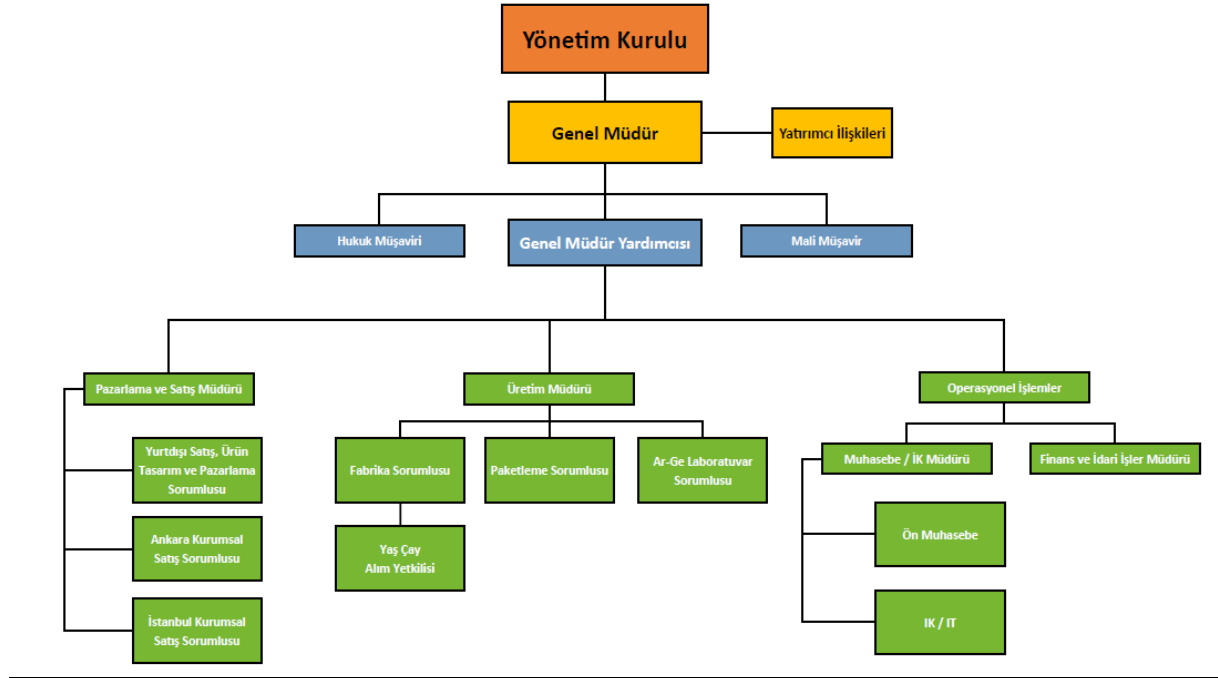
Yönetim Kurulu

Genel Müdür

Yatırımcı İlişkileri

Hukuk Müşaviri

Genel Müdür Yardımcısı

Mali Müşavir

Pazarlama ve Satış Müdürü

Yurtdışı Satış, Ürün Tasarım ve Pazarlama Sorumlusu

Ankara Kurumsal Satış Sorumlusu

İstanbul Kurumsal Satış Sorumlusu

Üretim Müdürü

Fabrika Sorumlusu

Yaş Çay Alım Yetkilisi

Paketleme Sorumlusu

Ar-Ge Laboratuvar Sorumlusu

Operasyonel İşlemler

Muhasebe / İK Müdürü

Ön Muhasebe

IK / IT

Finans ve İdari İşler Müdürü